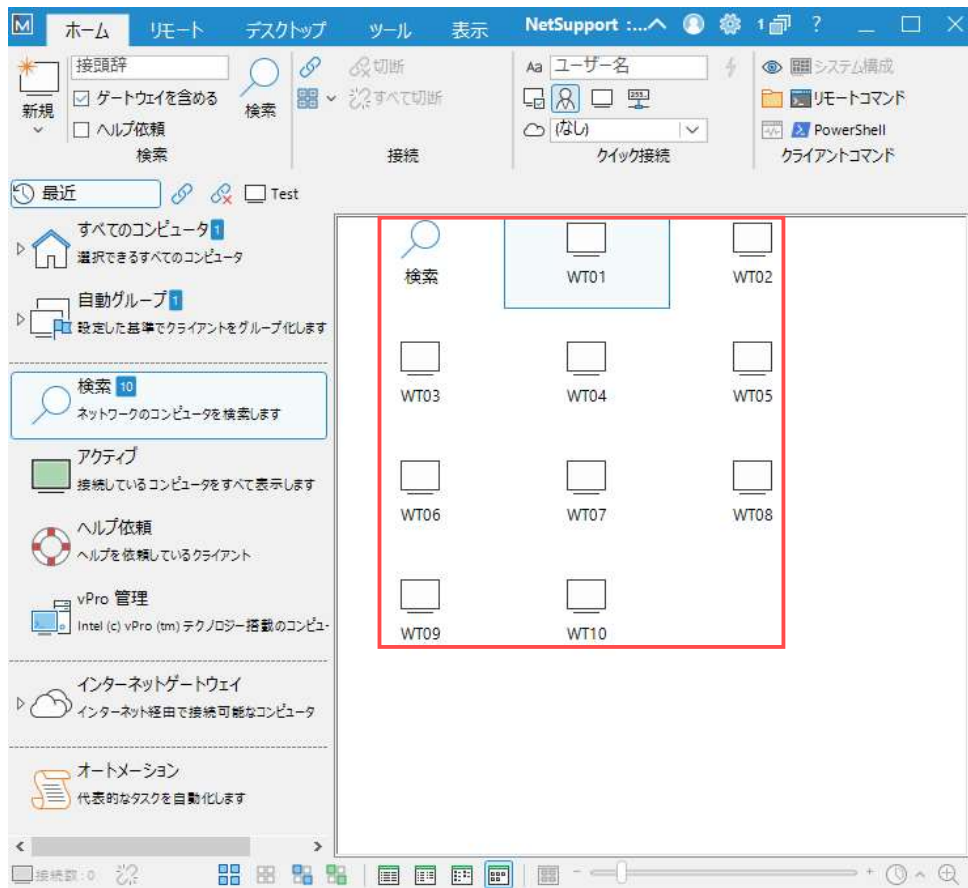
ホーム リモート デスクトップ ツール 表示 NetSupport :... 1 ?

接頭辞
☑ ゲートウェイを含める
☐ ヘルプ依頼
新規
検索
検索

切断
すべて切断
接続

Aa ユーザー名
(なし)
クイック接続

システム構成
リモートコマンド
PowerShell
クライアントコマンド

最近
Test

すべてのコンピュータ 1
選択できるすべてのコンピュータ

自動グループ 1
設定した基準でクライアントをグループ化します

検索 10
ネットワークのコンピュータを検索します

アクティブ
接続しているコンピュータをすべて表示します

ヘルプ依頼
ヘルプを依頼しているクライアント

vPro 管理
Intel (c) vPro (tm) テクノロジー搭載のコンピュ-

インターネットゲートウェイ
インターネット経由で接続可能なコンピュータ

オートメーション
代表的なタスクを自動化します

検索 WT01 WT02
WT03 WT04 WT05
WT06 WT07 WT08
WT09 WT10

接続数 : 0